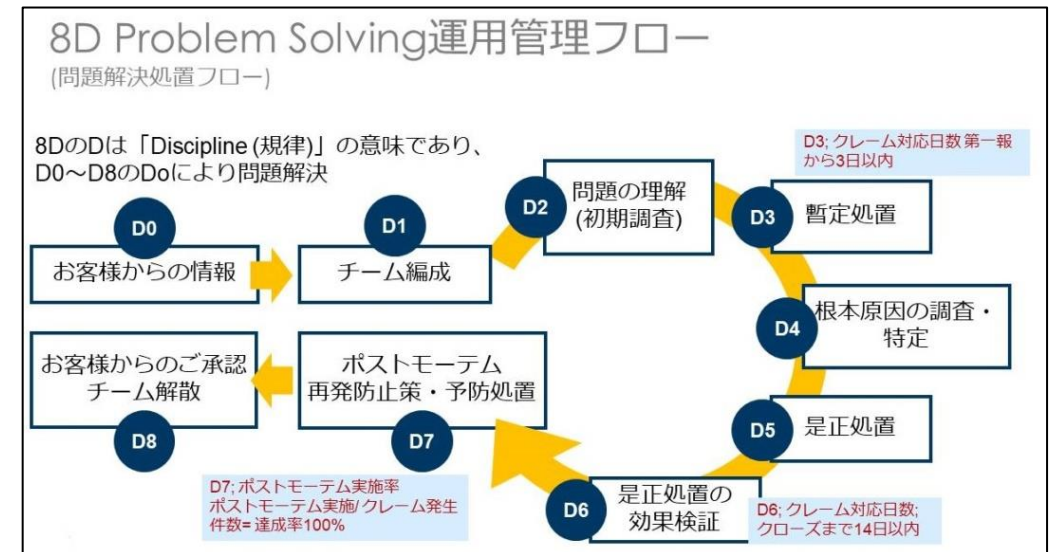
8D Problem Solving運用管理フロー
(問題解決処置フロー)

8DのDは「Discipline (規律)」の意味であり、D0～D8のDoにより問題解決

D3; クレーム対応日数 第一報から3日以内

D0
お客様からの情報

D1
チーム編成

D2
問題の理解 (初期調査)

D3
暫定処置

D4
根本原因の調査・特定

D5
是正処置

D6
是正処置の効果検証

D6; クレーム対応日数; クローズまで14日以内

D7
ポストモーテム 再発防止策・予防処置

D7; ポストモーテム実施率 ポストモーテム実施/クレーム発生件数= 達成率100%

D8
お客様からのご承認 チーム解散